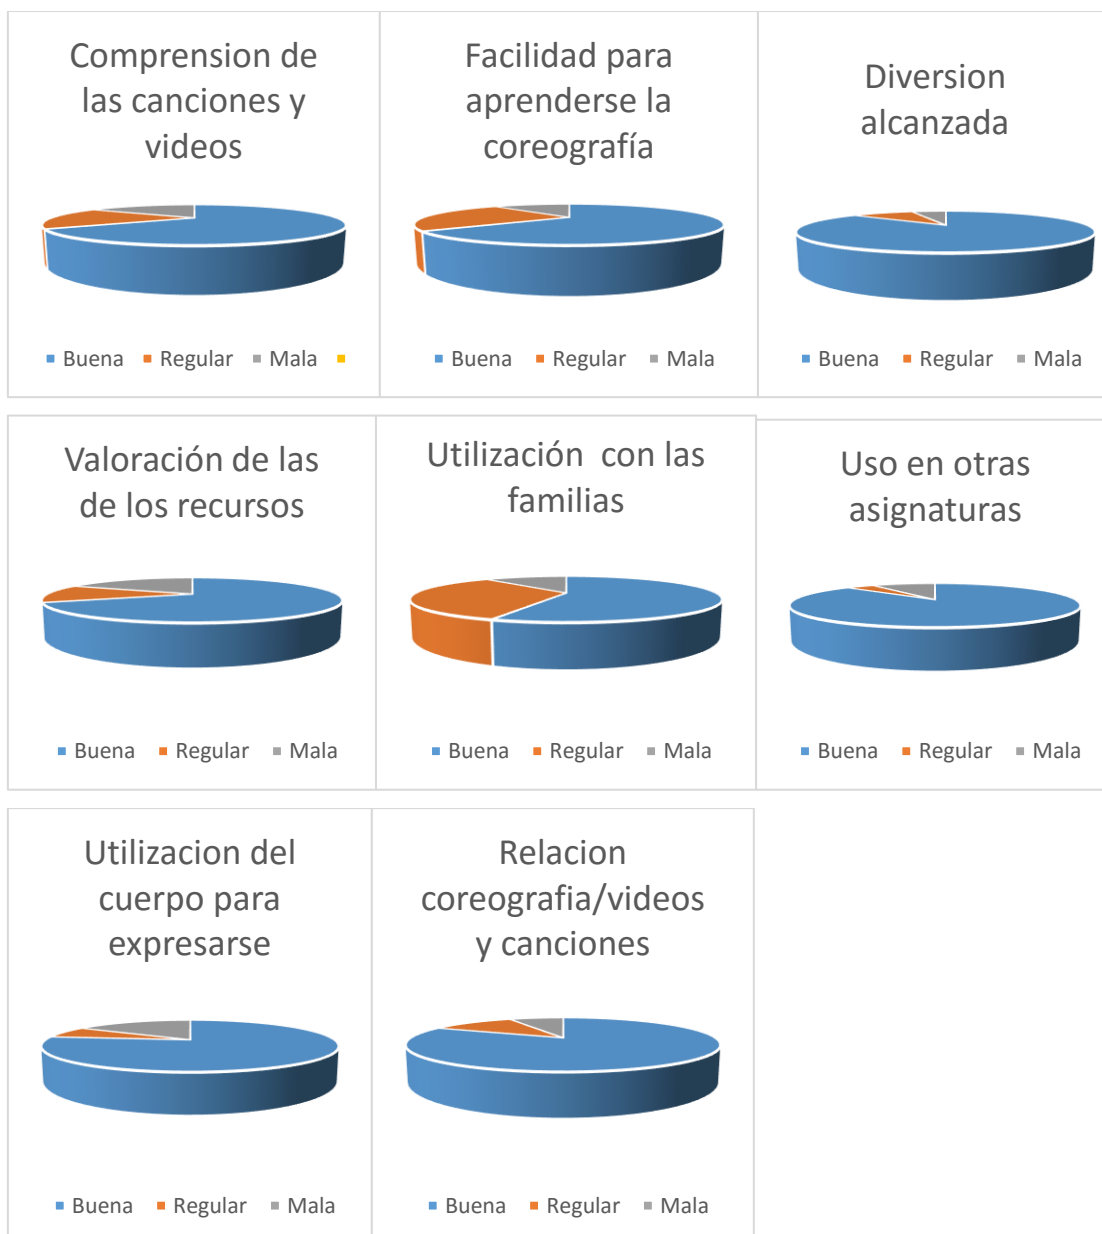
Comprension de las canciones y videos

Buena Regular Mala

Facilidad para aprenderse la coreografía

Buena Regular Mala

Diversion alcanzada

Buena Regular Mala

Valoración de las de los recursos

Buena Regular Mala

Utilización con las familias

Buena Regular Mala

Uso en otras asignaturas

Buena Regular Mala

Utilizacion del cuerpo para expresarse

Buena Regular Mala

Relacion coreografia/videos y canciones

Buena Regular Mala